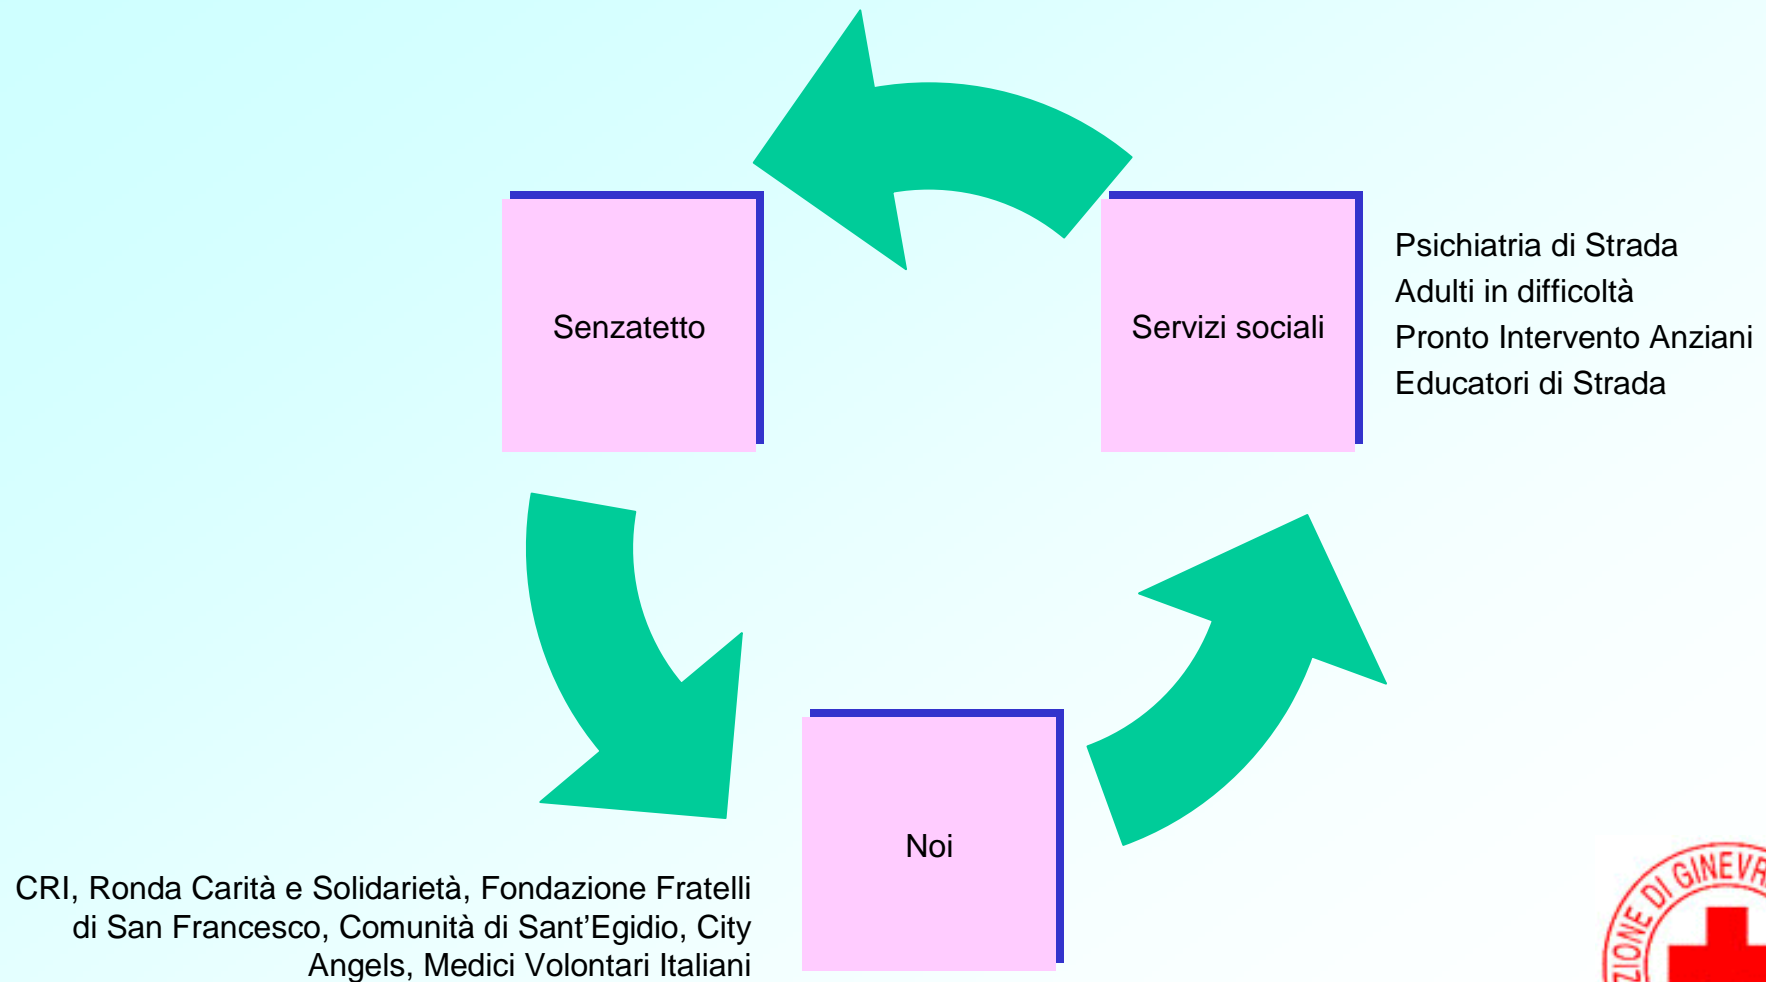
Senzatetto

Servizi sociali

Psichiatria di Strada
Adulti in difficoltà
Pronto Intervento Anziani
Educatori di Strada

Noi

CRI, Ronda Carità e Solidarietà, Fondazione Fratelli di San Francesco, Comunità di Sant'Egidio, City Angels, Medici Volontari Italiani

ZIONE DI GINEVR